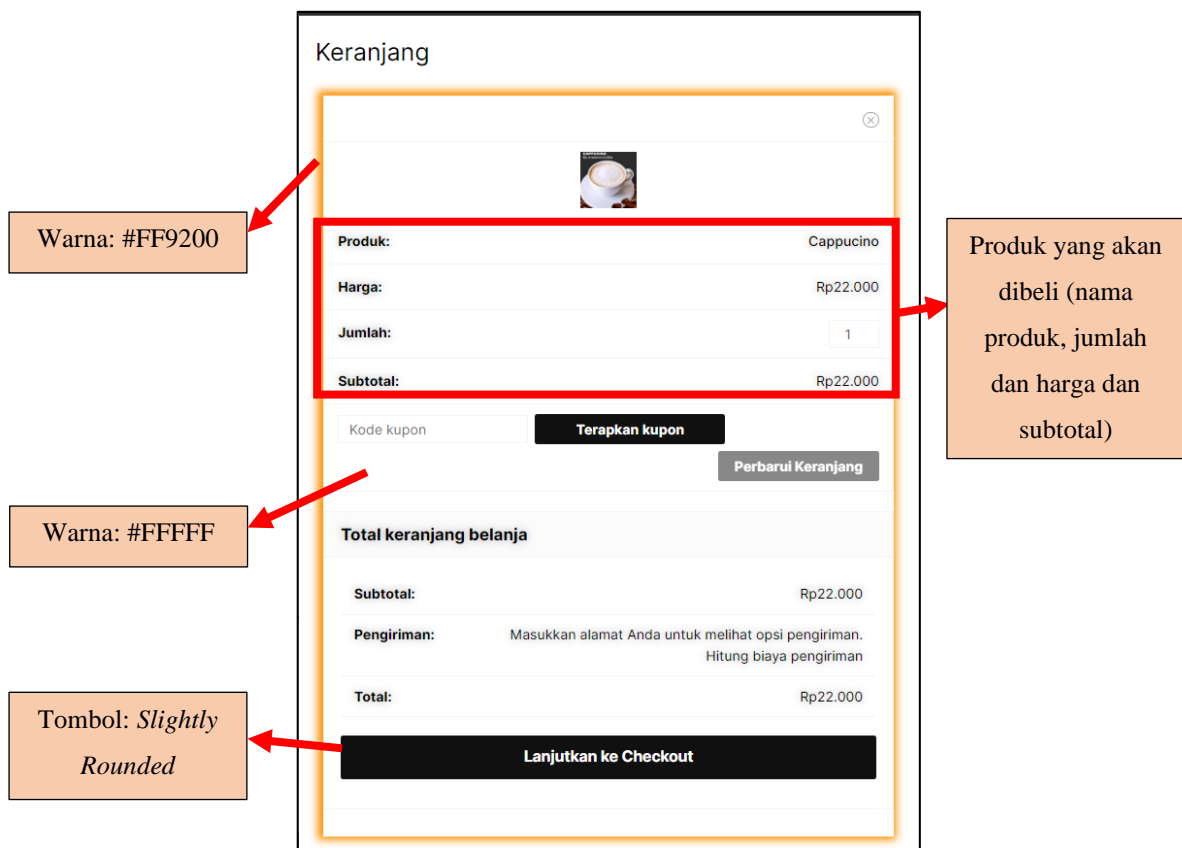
Keranjang

Warna: #FF9200

Produk: Cappucino

Harga: Rp22.000

Jumlah: 1

Subtotal: Rp22.000

Produk yang akan dibeli (nama produk, jumlah dan harga dan subtotal)

Kode kupon

Terapkan kupon

Perbarui Keranjang

Warna: #FFFFF

Total keranjang belanja

Subtotal: Rp22.000

Pengiriman: Masukkan alamat Anda untuk melihat opsi pengiriman. Hitung biaya pengiriman

Total: Rp22.000

Tombol: *Slightly Rounded*

Lanjutkan ke Checkout